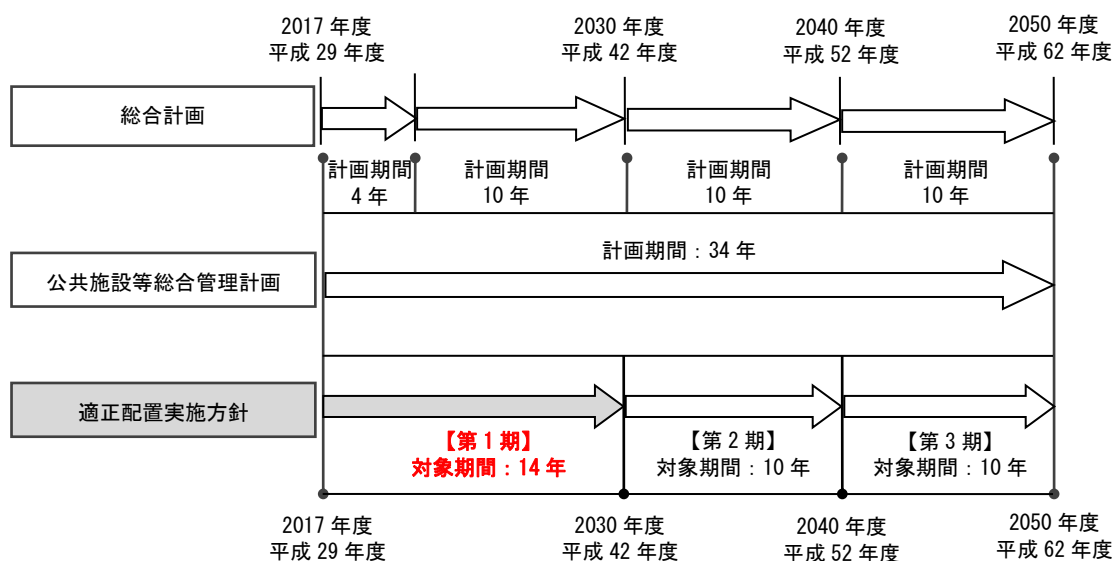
2017 年度
平成 29 年度

2030 年度
平成 42 年度

2040 年度
平成 52 年度

2050 年度
平成 62 年度

総合計画

計画期間
4 年

計画期間
10 年

計画期間
10 年

計画期間
10 年

公共施設等総合管理計画

計画期間：34 年

適正配置実施方針

【第 1 期】
対象期間：14 年

【第 2 期】
対象期間：10 年

【第 3 期】
対象期間：10 年

2017 年度
平成 29 年度

2030 年度
平成 42 年度

2040 年度
平成 52 年度

2050 年度
平成 62 年度